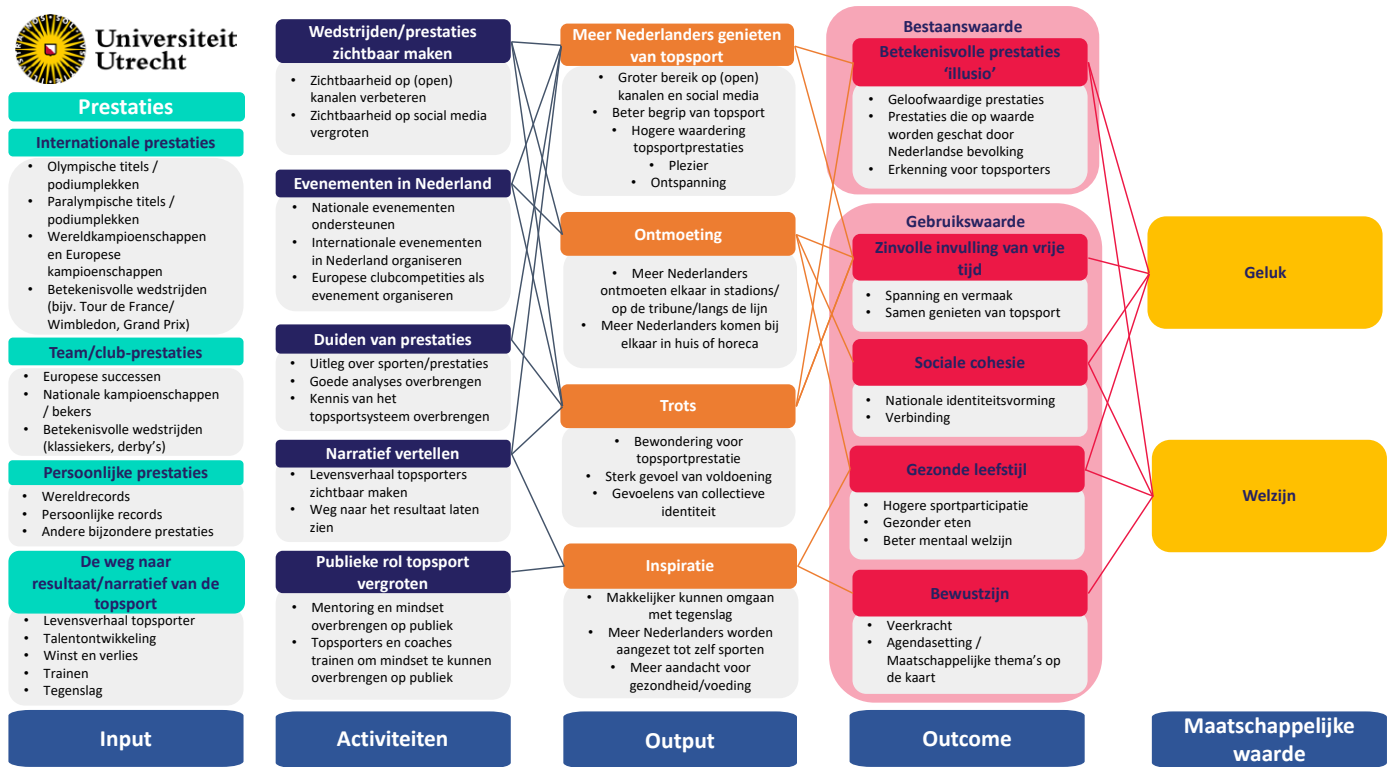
Universiteit Utrecht

Prestaties

Internationale prestaties
- Olympische titels / podiumplekken
- Paralympische titels / podiumplekken
- Wereldkampioenschappen en Europese kampioenschappen
- Betekenisvolle wedstrijden (bijv. Tour de France/ Wimbledon, Grand Prix)

Team/club-prestaties
- Europese successen
- Nationale kampioenschappen / bekers
- Betekenisvolle wedstrijden (klassiekers, derby's)

Persoonlijke prestaties
- Wereldrecords
- Persoonlijke records
- Andere bijzondere prestaties

De weg naar resultaat/narratief van de topsport
- Levensverhaal topsporter
- Talentontwikkeling
- Winst en verlies
- Trainen
- Tegenslag

Input

Wedstrijden/prestaties zichtbaar maken
- Zichtbaarheid op (open) kanalen verbeteren
- Zichtbaarheid op social media vergroten

Evenementen in Nederland
- Nationale evenementen ondersteunen
- Internationale evenementen in Nederland organiseren
- Europese clubcompetities als evenement organiseren

Duiden van prestaties
- Uitleg over sporten/prestaties
- Goede analyses overbrengen
- Kennis van het topsportsysteem overbrengen

Narratief vertellen
- Levensverhaal topsporters zichtbaar maken
- Weg naar het resultaat laten zien

Publieke rol topsport vergroten
- Mentoring en mindset overbrengen op publiek
- Topsporters en coaches trainen om mindset te kunnen overbrengen op publiek

Activiteiten

Meer Nederlanders genieten van topsport
- Groter bereik op (open) kanalen en social media
- Beter begrip van topsport
- Hogere waardering topsportprestaties
- Plezier
- Ontspanning

Ontmoeting
- Meer Nederlanders ontmoeten elkaar in stadions/ op de tribune/langs de lijn
- Meer Nederlanders komen bij elkaar in huis of horeca

Trots
- Bewondering voor topsportprestatie
- Sterk gevoel van voldoening
- Gevoelens van collectieve identiteit

Inspiratie
- Makkelijker kunnen omgaan met tegenslag
- Meer Nederlanders worden aangezet tot zelf sporten
- Meer aandacht voor gezondheid/voeding

Output

Bestaanswaarde

Betekenisvolle prestaties 'illusio'
- Geloofwaardige prestaties
- Prestaties die op waarde worden geschat door Nederlandse bevolking
- Erkenning voor topsporters

Gebruikswaarde

Zinvolle invulling van vrije tijd
- Spanning en vermaak
- Samen genieten van topsport

Sociale cohesie
- Nationale identiteitsvorming
- Verbinding

Gezonde leefstijl
- Hogere sportparticipatie
- Gezonder eten
- Beter mentaal welzijn

Bewustzijn
- Veerkracht
- Agendasetting / Maatschappelijke thema's op de kaart

Outcome

Geluk

Welzijn

Maatschappelijke waarde